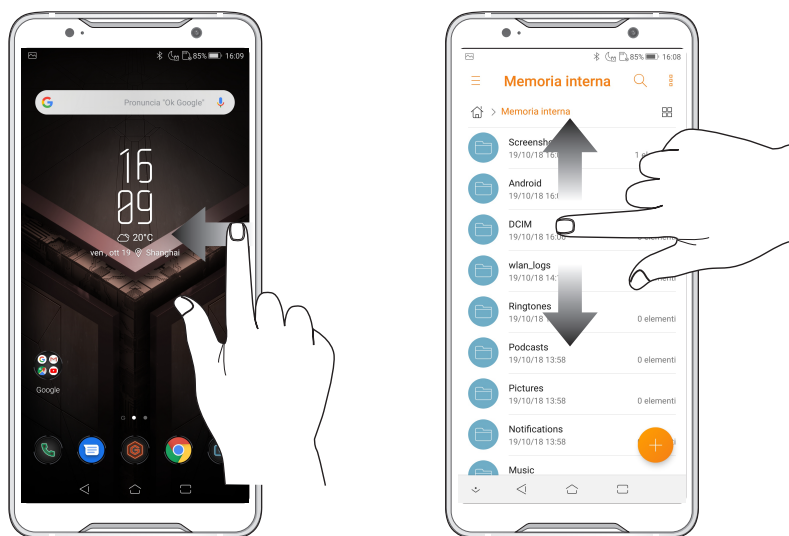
85% 16:09

Pronuncia "Ok Google"

16
09

20°C

ven , ott 19 Shanghai

Google

85% 16:08

Memoria interna

Memoria interna

Screensh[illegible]
19/10/18 16:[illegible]

Android
19/10/18 16:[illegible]

DCIM
19/10/18 16:0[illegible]

wlan_logs
19/10/18 14:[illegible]

Ringtones
19/10/18 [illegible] 0 elementi

Podcasts
19/10/18 13:58 0 elementi

Pictures
19/10/18 13:58 0 elementi

Notifications
19/10/18 13:58

Music